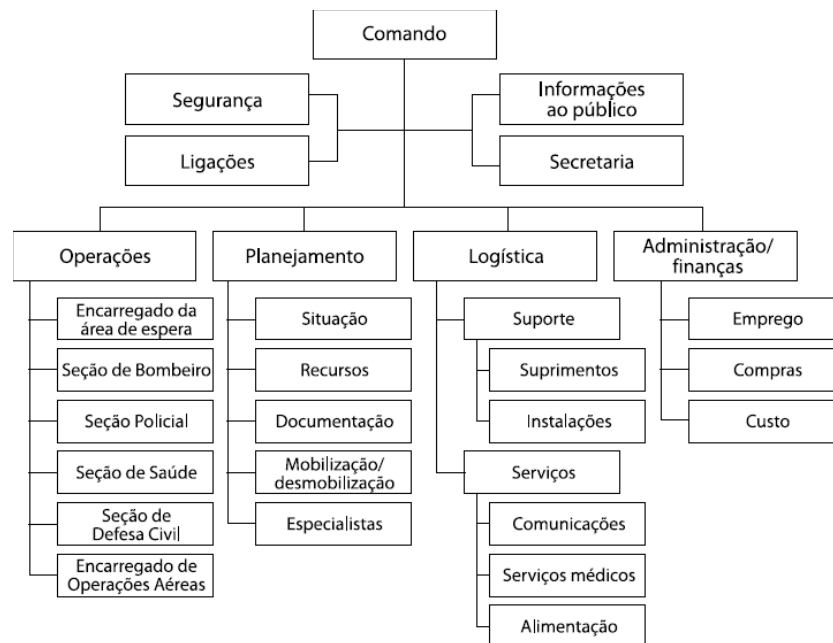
Comando

Segurança

Ligações

Informações ao público

Secretaria

Operações

Encarregado da área de espera

Seção de Bombeiro

Seção Policial

Seção de Saúde

Seção de Defesa Civil

Encarregado de Operações Aéreas

Planejamento

Situação

Recursos

Documentação

Mobilização/ desmobilização

Especialistas

Logística

Suporte

Suprimentos

Instalações

Serviços

Comunicações

Serviços médicos

Alimentação

Administração/ finanças

Emprego

Compras

Custo